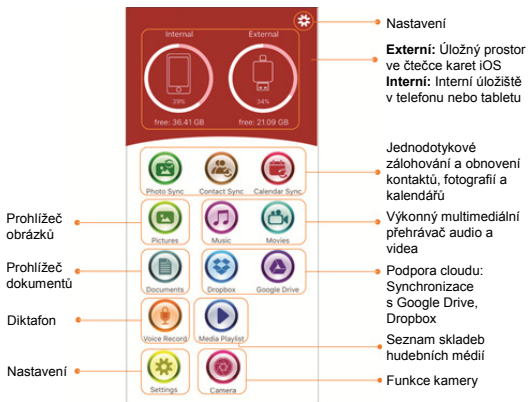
Internal
External
39%
34%
free: 36.41 GB
free: 21.09 GB

Nastavení

**Externí:** Úložný prostor ve čtečce karet iOS
**Interní:** Interní úložiště v telefonu nebo tabletu

Photo Sync
Contact Sync
Calendar Sync

Jednodotykové zálohování a obnovení kontaktů, fotografií a kalendářů

Prohlížeč obrázků

Pictures
Music
Movies

Výkonný multimediální přehrávač audio a videa

Prohlížeč dokumentů

Documents
Dropbox
Google Drive

Podpora cloudu: Synchronizace s Google Drive, Dropbox

Diktafon

Voice Record
Media Playlist

Seznam skladeb hudebních médií

Nastavení

Settings
Camera

Funkce kamery